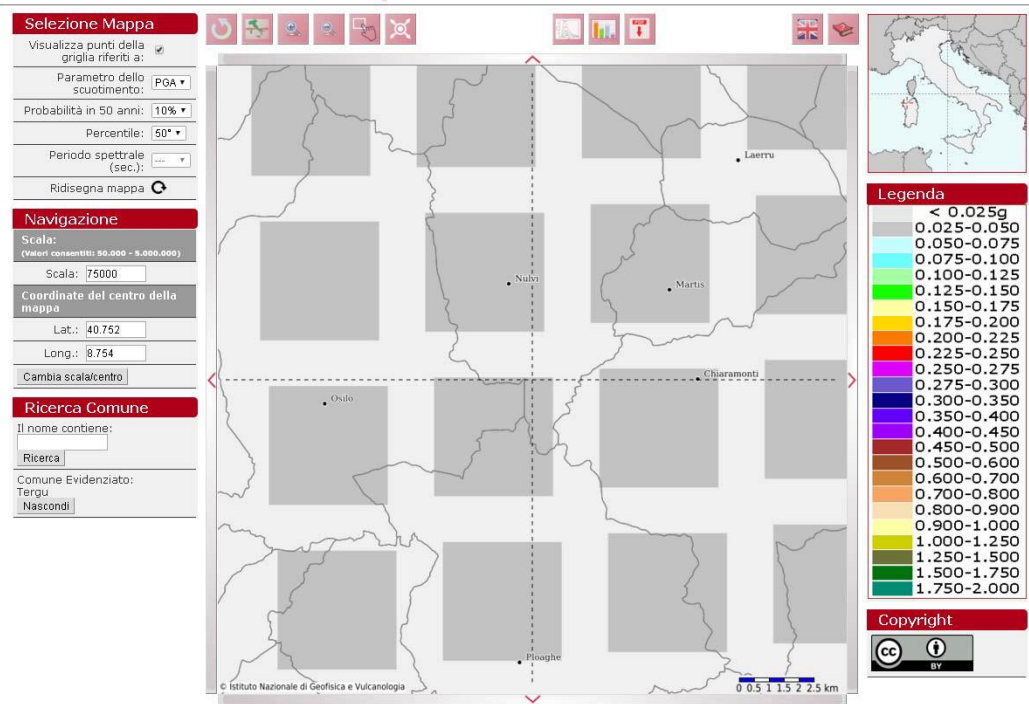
Selezione Mappa

Visualizza punti della griglia riferiti a: ✔

Parametro dello scuotimento: PGA

Probabilità in 50 anni: 10%

Percentile: 50°

Periodo spettrale (sec.): ---

Ridisegna mappa

Navigazione

Scala:
(Valori consentiti: 50.000 - 5.000.000)

Scala: 75000

Coordinate del centro della mappa

Lat.: 40.752

Long.: 8.754

Cambia scala/centro

Ricerca Comune

Il nome contiene:

Ricerca

Comune Evidenziato:
Tergu
Nascondi

Laerru
Nulvi
Martis
Chiaramonti
Osilo
Ploaghe

© Istituto Nazionale di Geofisica e Vulcanologia

0 0.5 1 1.5 2 2.5 km

Legenda

< 0.025g
0.025-0.050
0.050-0.075
0.075-0.100
0.100-0.125
0.125-0.150
0.150-0.175
0.175-0.200
0.200-0.225
0.225-0.250
0.250-0.275
0.275-0.300
0.300-0.350
0.350-0.400
0.400-0.450
0.450-0.500
0.500-0.600
0.600-0.700
0.700-0.800
0.800-0.900
0.900-1.000
1.000-1.250
1.250-1.500
1.500-1.750
1.750-2.000

Copyright

cc BY